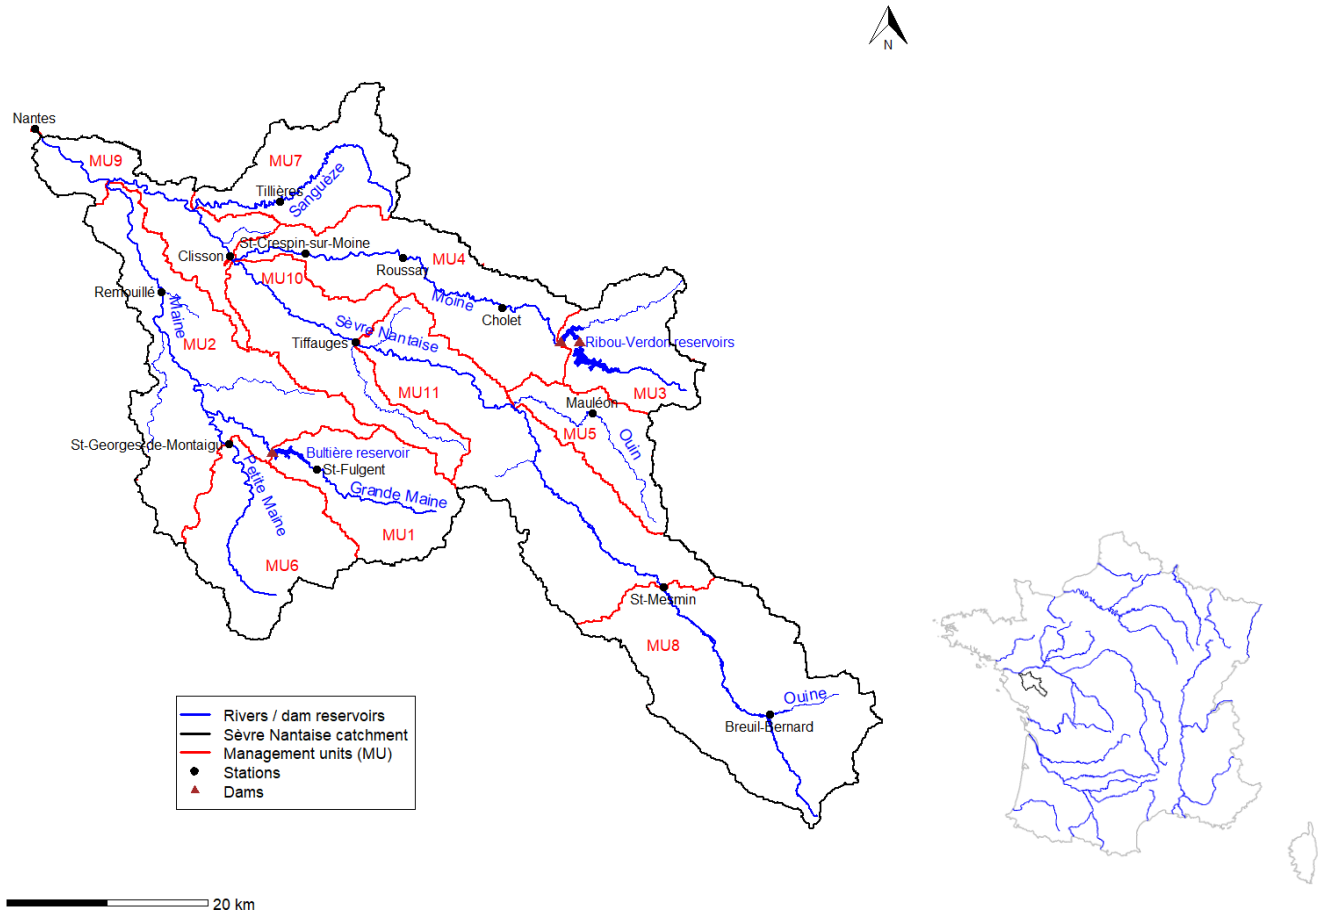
N

Nantes
MU9
MU7
Tillières
Sanguèze
St-Crespin-sur-Moine
Clisson
MU4
Roussay
MU10
Remouillé
Moine
Cholet
Maine
Sèvre Nantaise
MU2
Tiffauges
Ribou-Verdon reservoirs
MU3
MU11
Mauléon
MU5
Ouin
St-Georges-de-Montaigu
Bultière reservoir
St-Fulgent
Petite Maine
Grande Maine
MU1
MU6
St-Mesmin
MU8
Ouine
Breuil-Bernard

Rivers / dam reservoirs
Sèvre Nantaise catchment
Management units (MU)
Stations
Dams

20 km